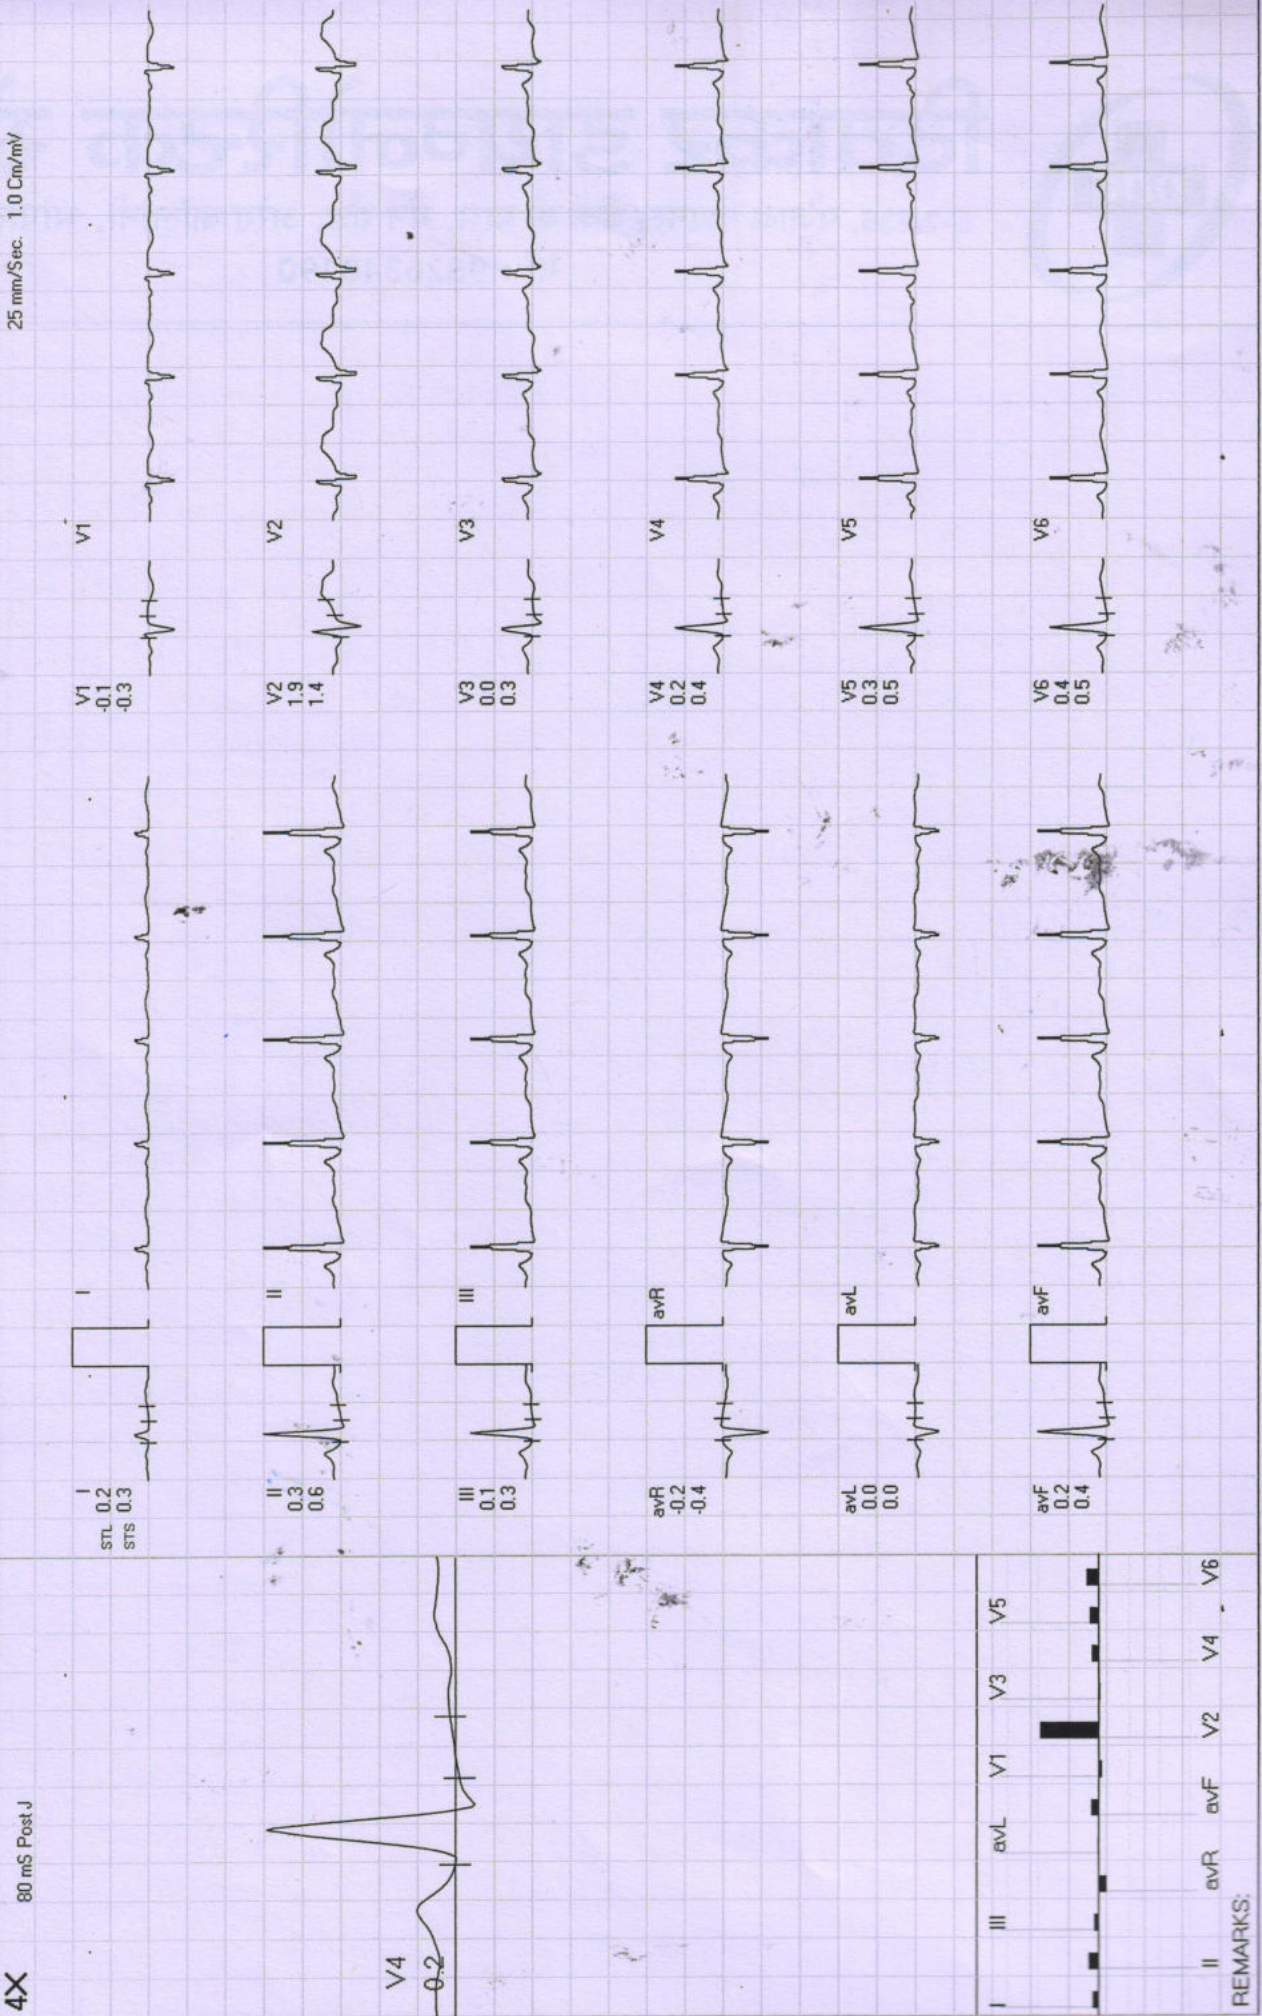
25 mm/Sec. 1.0 Cm/mV

V1
V2
V3
V4
V5
V6

V1
-0.1
-0.3

V2
1.9
1.4

V3
0.0
0.3

V4
0.2
0.4

V5
0.3
0.5

V6
0.4
0.5

I
II
III
avR
avL
avF

I
STL 0.2
STS 0.3

II
0.3
0.6

III
0.1
0.3

avR
-0.2
-0.4

avL
0.0
0.0

avF
0.2
0.4

4X

80 mS Post J

V4
0.2

I II III avR avL avF V1 V2 V3 V4 V5 V6

REMARKS: